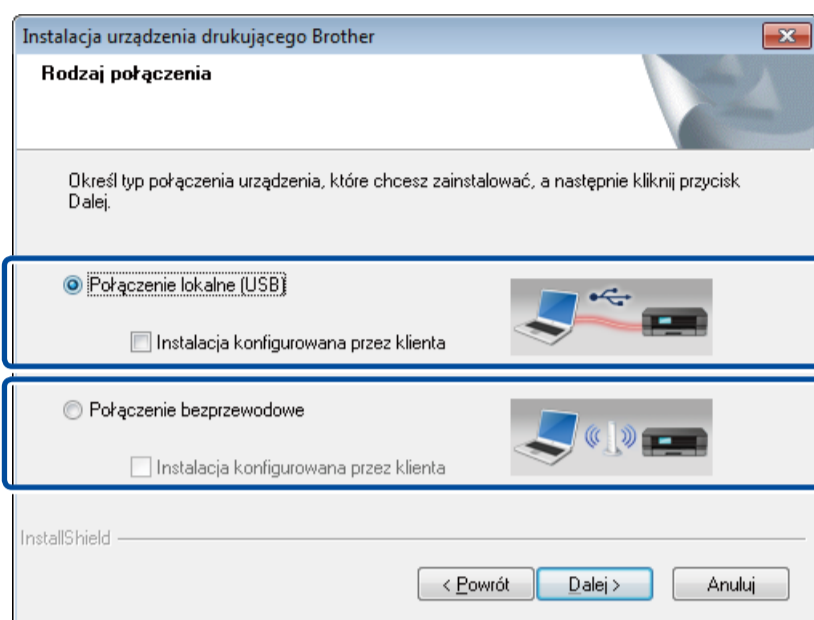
Instalacja urządzenia drukującego Brother

Rodzaj połączenia

Określ typ połączenia urządzenia, które chcesz zainstalować, a następnie kliknij przycisk Dalej.

Połączenie lokalne (USB)

Instalacja konfigurowana przez klienta

Połączenie bezprzewodowe

Instalacja konfigurowana przez klienta

InstallShield

< Powrót

Dalej >

Anuluj